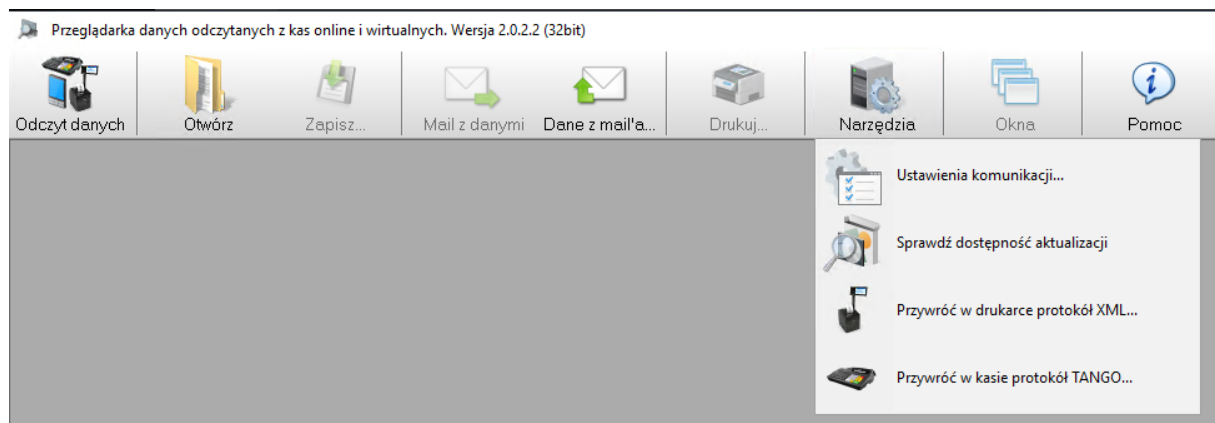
Przeglądarka danych odczytanych z kas online i wirtualnych. Wersja 2.0.2.2 (32bit)

Odczyt danych
Otwórz
Zapisz...
Mail z danymi
Dane z mail'a...
Drukuj...
Narzędzia
Okna
Pomoc

Ustawienia komunikacji...
Sprawdź dostępność aktualizacji
Przywróć w drukarce protokół XML...
Przywróć w kasie protokół TANGO...